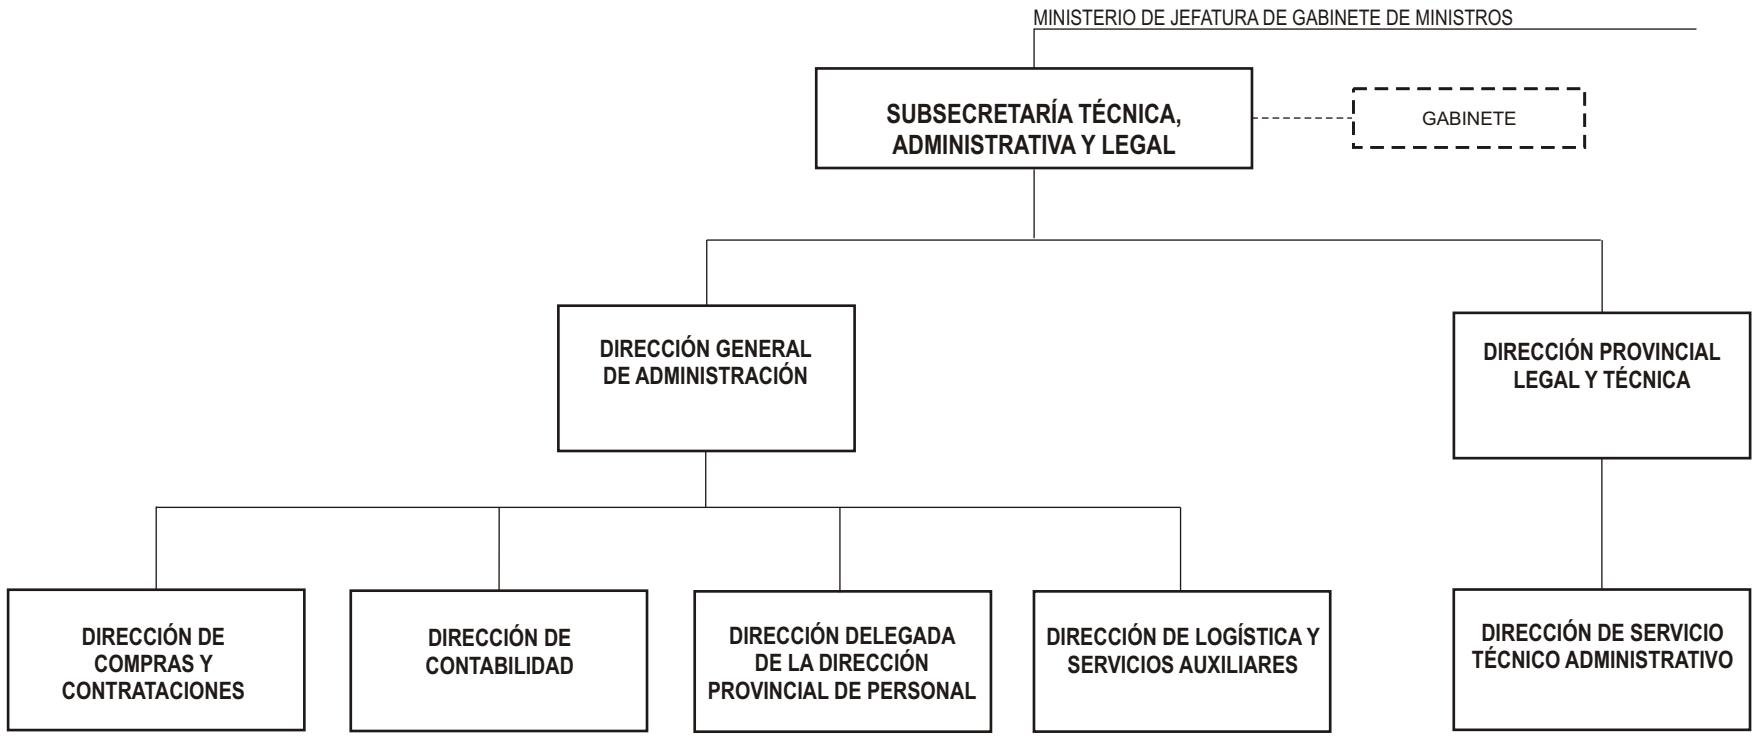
MINISTERIO DE JEFATURA DE GABINETE DE MINISTROS

SUBSECRETARÍA TÉCNICA, ADMINISTRATIVA Y LEGAL

GABINETE

DIRECCIÓN GENERAL DE ADMINISTRACIÓN

DIRECCIÓN PROVINCIAL LEGAL Y TÉCNICA

DIRECCIÓN DE COMPRAS Y CONTRATACIONES

DIRECCIÓN DE CONTABILIDAD

DIRECCIÓN DELEGADA DE LA DIRECCIÓN PROVINCIAL DE PERSONAL

DIRECCIÓN DE LOGÍSTICA Y SERVICIOS AUXILIARES

DIRECCIÓN DE SERVICIO TÉCNICO ADMINISTRATIVO